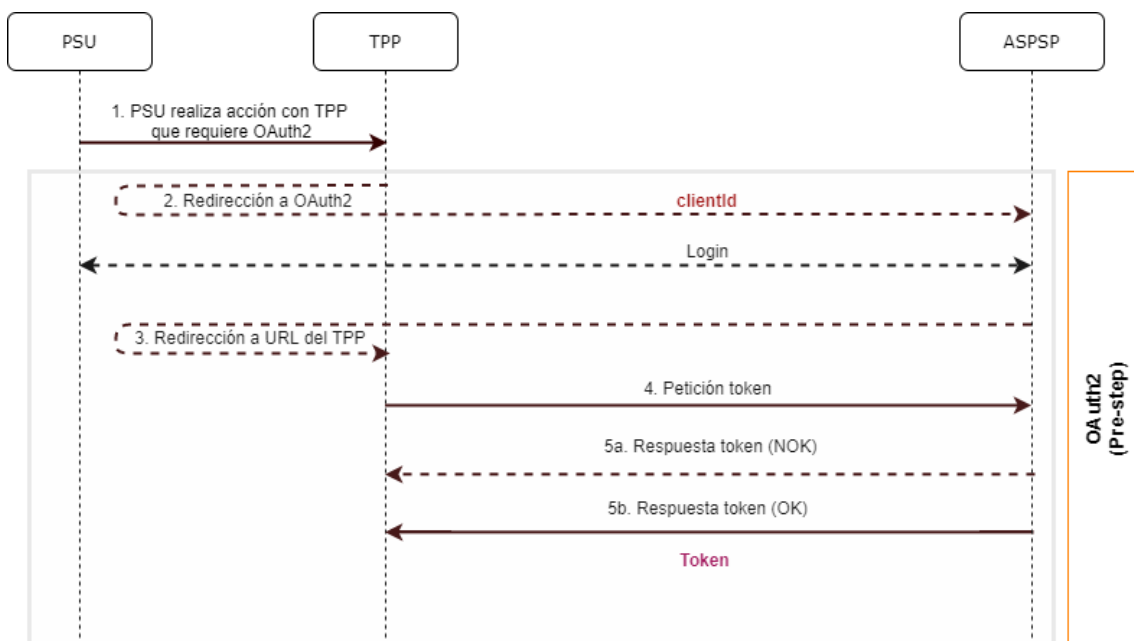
PSU

TPP

ASPSP

1. PSU realiza acción con TPP que requiere OAuth2

2. Redirección a OAuth2

clientId

Login

3. Redirección a URL del TPP

4. Petición token

5a. Respuesta token (NOK)

5b. Respuesta token (OK)

Token

OAuth2 (Pre-step)